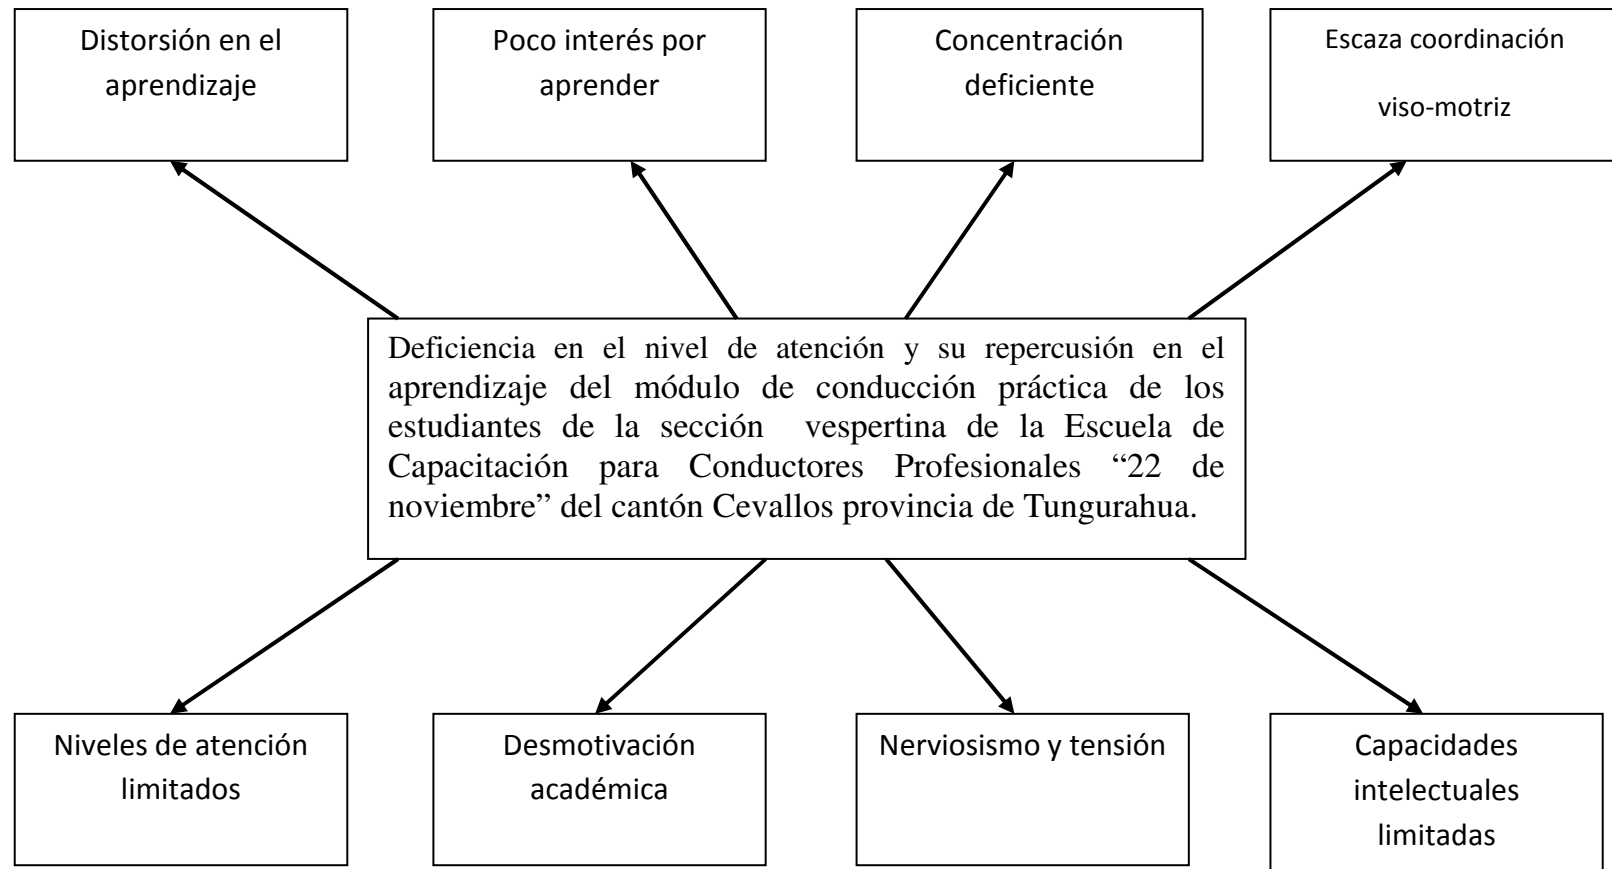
Distorsión en el aprendizaje

Poco interés por aprender

Concentración deficiente

Escaza coordinación

viso-motriz

Deficiencia en el nivel de atención y su repercusión en el aprendizaje del módulo de conducción práctica de los estudiantes de la sección vespertina de la Escuela de Capacitación para Conductores Profesionales "22 de noviembre" del cantón Cevallos provincia de Tungurahua.

Niveles de atención limitados

Desmotivación académica

Nerviosismo y tensión

Capacidades intelectuales limitadas